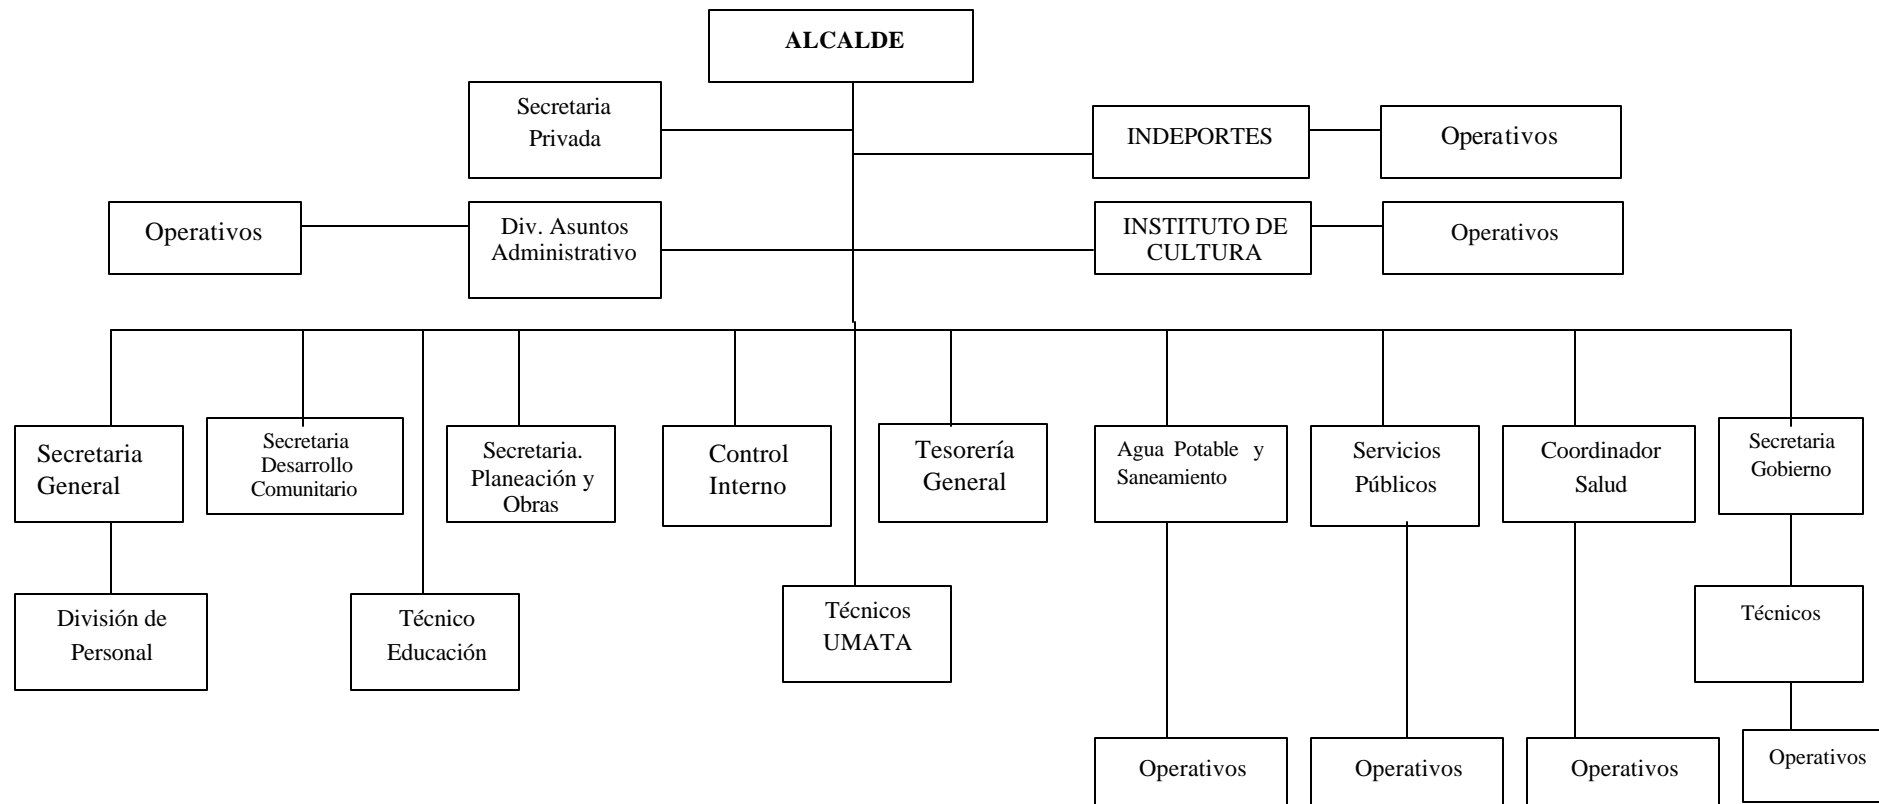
ALCALDE

Secretaria Privada

INDEPORTES

Operativos

Operativos

Div. Asuntos Administrativo

INSTITUTO DE CULTURA

Operativos

Secretaria General

Secretaria Desarrollo Comunitario

Secretaria. Planeación y Obras

Control Interno

Tesorería General

Agua Potable y Saneamiento

Servicios Públicos

Coordinador Salud

Secretaria Gobierno

División de Personal

Técnico Educación

Técnicos UMATA

Técnicos

Operativos

Operativos

Operativos

Operativos